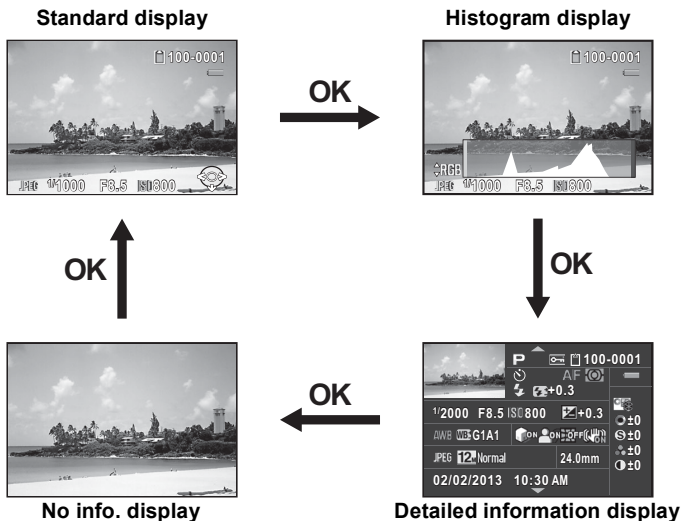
Standard display

100-0001

JPEG $^{1}/1000$ F8.5 ISO800

OK

Histogram display

100-0001

RGB

JPEG $^{1}/1000$ F8.5 ISO800

OK

OK

No info. display

OK

P

100-0001

AF

+0.3

$^{1}/2000$ F8.5 ISO800

+0.3

AWB G1A1

ON ON OFF

±0

±0

±0

±0

JPEG 12M Normal

24.0mm

02/02/2013 10:30 AM

Detailed information display